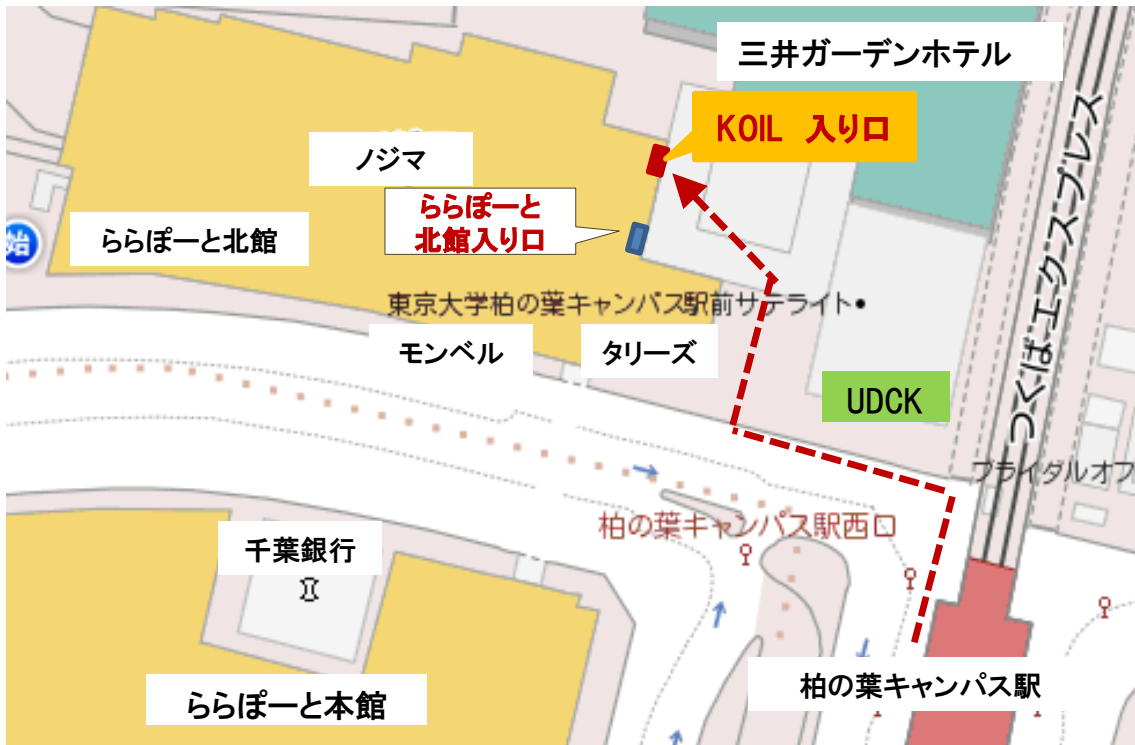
三井ガーデンホテル

KOIL 入り口

ノジマ

ららぽーと北館入り口

ららぽーと北館

始

東京大学柏の葉キャンパス駅前サテライト

モンベル

タリーズ

UDCK

つくばエクスプレス

ブライダルオフ

柏の葉キャンパス駅西口

千葉銀行

柏の葉キャンパス駅

ららぽーと本館